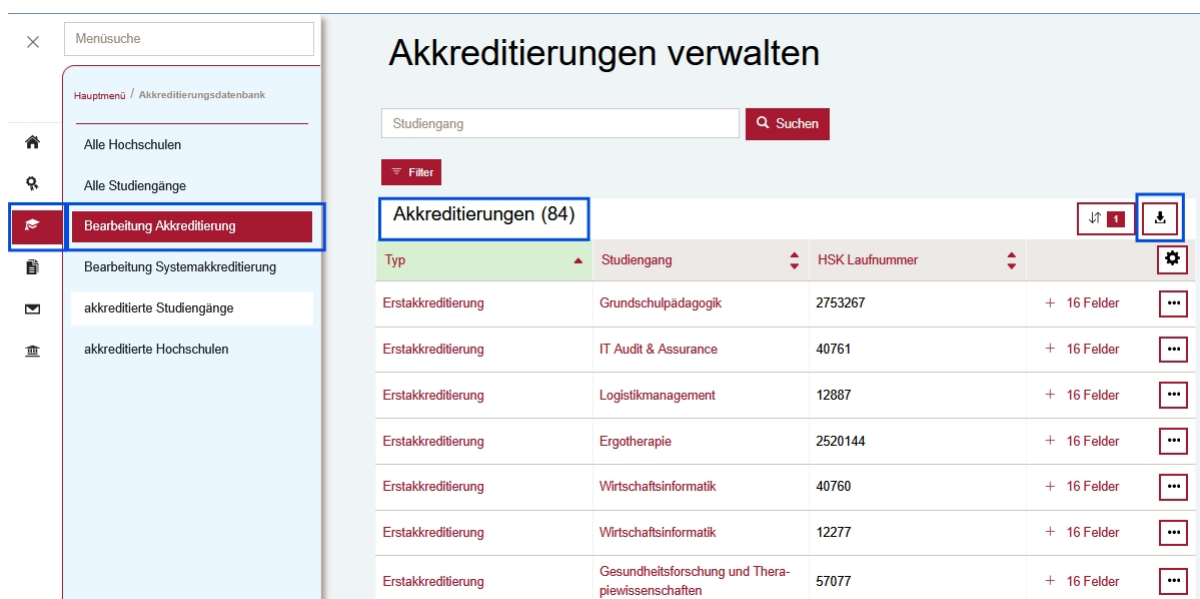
Menüsuche

Hauptmenü / Akkreditierungsdatenbank

Alle Hochschulen

Alle Studiengänge

Bearbeitung Akkreditierung

Bearbeitung Systemakkreditierung

akkreditierte Studiengänge

akkreditierte Hochschulen

Akkreditierungen verwalten

Studiengang

Suchen

Filter

Akkreditierungen (84)

1

| Typ | Studiengang | HSK Laufnummer | | |
|---|---|---|---|---|
| Erstakkreditierung | Grundschulpädagogik | 2753267 | + 16 Felder | ••• |
| Erstakkreditierung | IT Audit & Assurance | 40761 | + 16 Felder | ••• |
| Erstakkreditierung | Logistikmanagement | 12887 | + 16 Felder | ••• |
| Erstakkreditierung | Ergotherapie | 2520144 | + 16 Felder | ••• |
| Erstakkreditierung | Wirtschaftsinformatik | 40760 | + 16 Felder | ••• |
| Erstakkreditierung | Wirtschaftsinformatik | 12277 | + 16 Felder | ••• |
| Erstakkreditierung | Gesundheitsforschung und Therapiewissenschaften | 57077 | + 16 Felder | ••• |